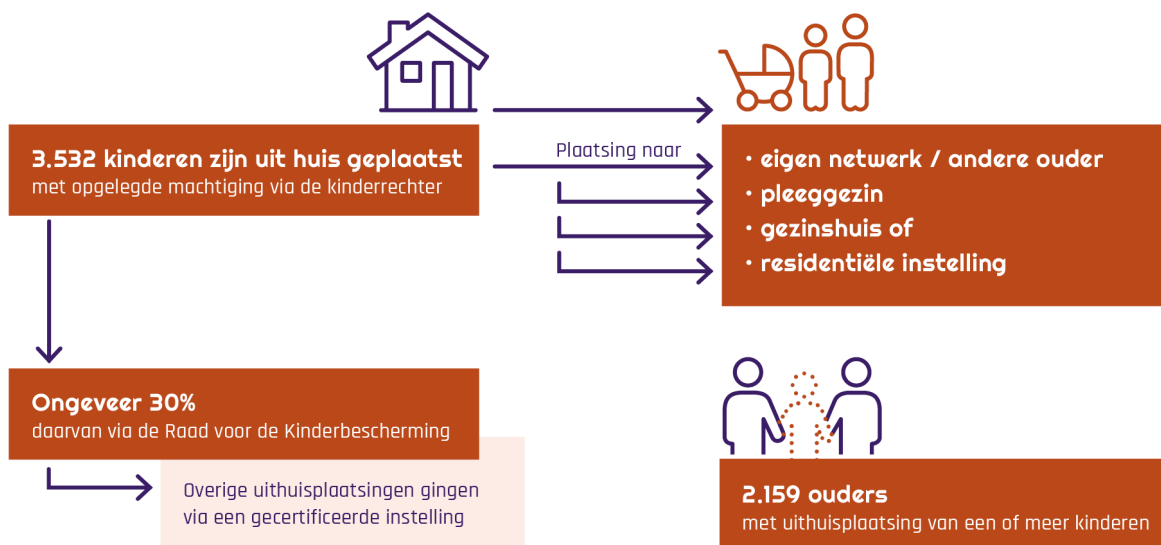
3.532 kinderen zijn uit huis geplaatst
met opgelegde machtiging via de kinderrechter

Plaatsing naar

• eigen netwerk / andere ouder
• pleeggezin
• gezinshuis of
• residentiële instelling

Ongeveer 30%
daarvan via de Raad voor de Kinderbescherming

Overige uithuisplaatsingen gingen via een gecertificeerde instelling

2.159 ouders
met uithuisplaatsing van een of meer kinderen